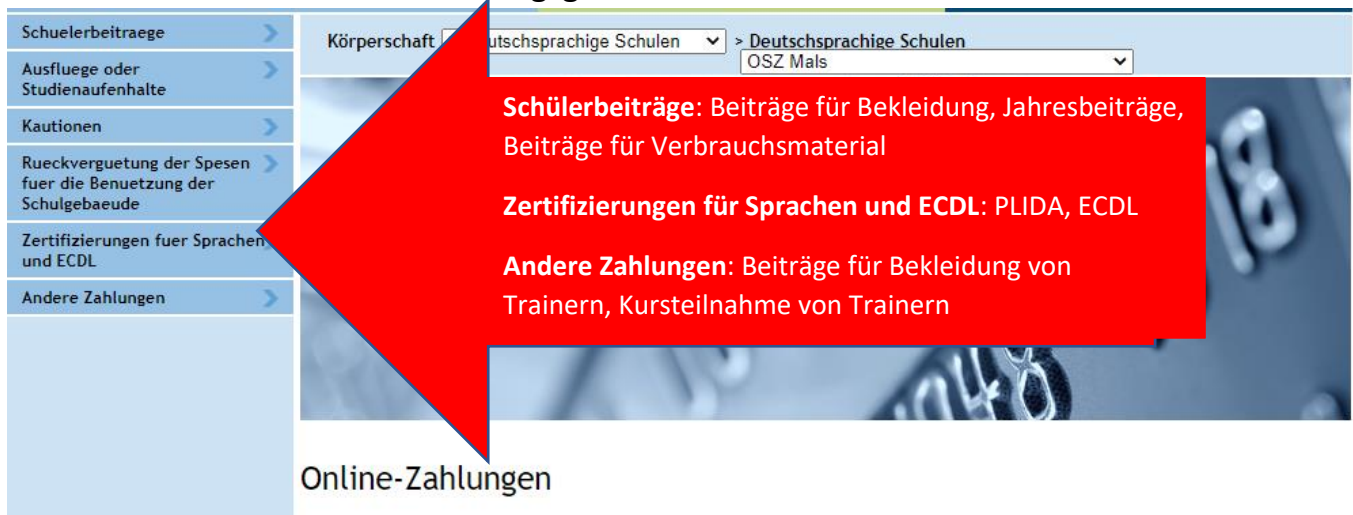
Schuelerbeitraege

Ausfluege oder Studienaufenhalte

Kautionen

Rueckverguetung der Spesen fuer die Benuetzung der Schulgebaeude

Zertifizierungen fuer Sprachen und ECDL

Andere Zahlungen

Körperschaft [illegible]utschsprachige Schulen > Deutschsprachige Schulen

OSZ Mals

**Schülerbeiträge**: Beiträge für Bekleidung, Jahresbeiträge, Beiträge für Verbrauchsmaterial

**Zertifizierungen für Sprachen und ECDL**: PLIDA, ECDL

**Andere Zahlungen**: Beiträge für Bekleidung von Trainern, Kursteilnahme von Trainern

Online-Zahlungen